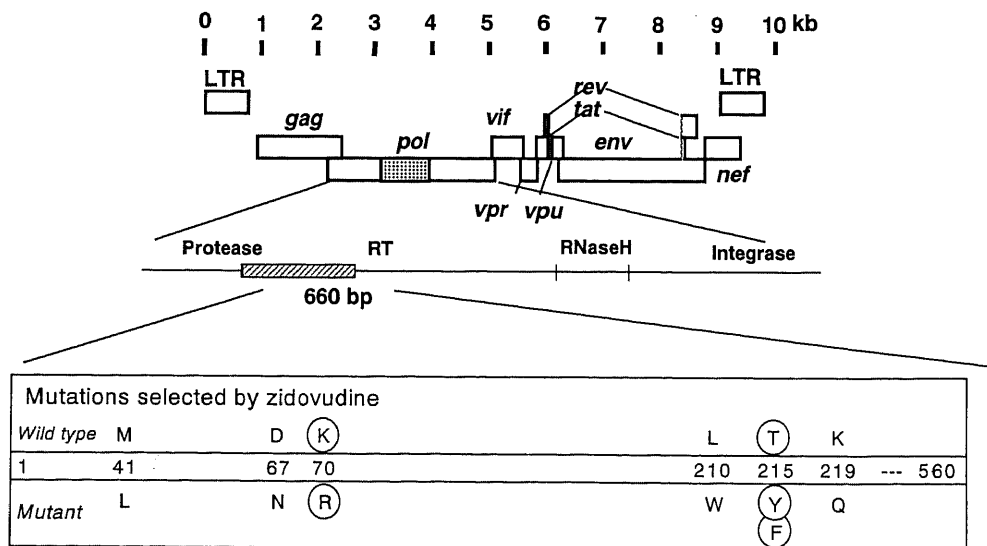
0 1 2 3 4 5 6 7 8 9 10 kb

LTR

LTR

rev

tat

gag

pol

vif

env

nef

vpr

vpu

Protease

RT

RNaseH

Integrase

660 bp

Mutations selected by zidovudine

| Wild type | M | D | K | L | T | K | |
|---|---|---|---|---|---|---|---|
| 1 | 41 | 67 | 70 | 210 | 215 | 219 | --- 560 |
| Mutant | L | N | R | W | Y F | Q | |